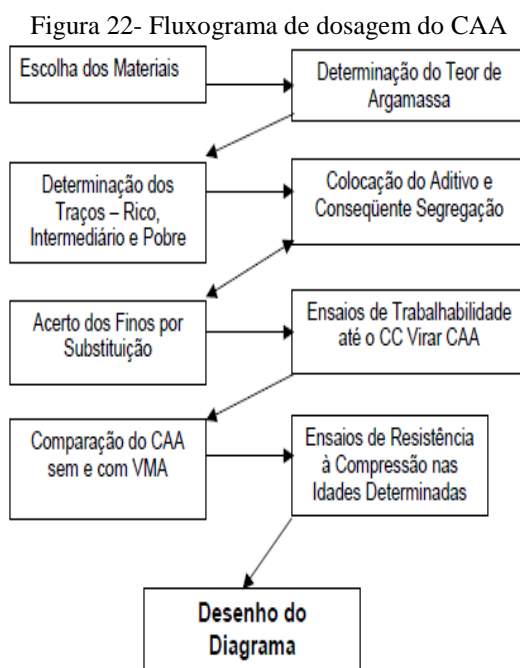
Figura 22- Fluxograma de dosagem do CAA

Escolha dos Materiais

Determinação do Teor de Argamassa

Determinação dos Traços – Rico, Intermediário e Pobre

Colocação do Aditivo e Conseqüente Segregação

Acerto dos Finos por Substituição

Ensaios de Trabalhabilidade até o CC Virar CAA

Comparação do CAA sem e com VMA

Ensaios de Resistência à Compressão nas Idades Determinadas

Desenho do Diagrama